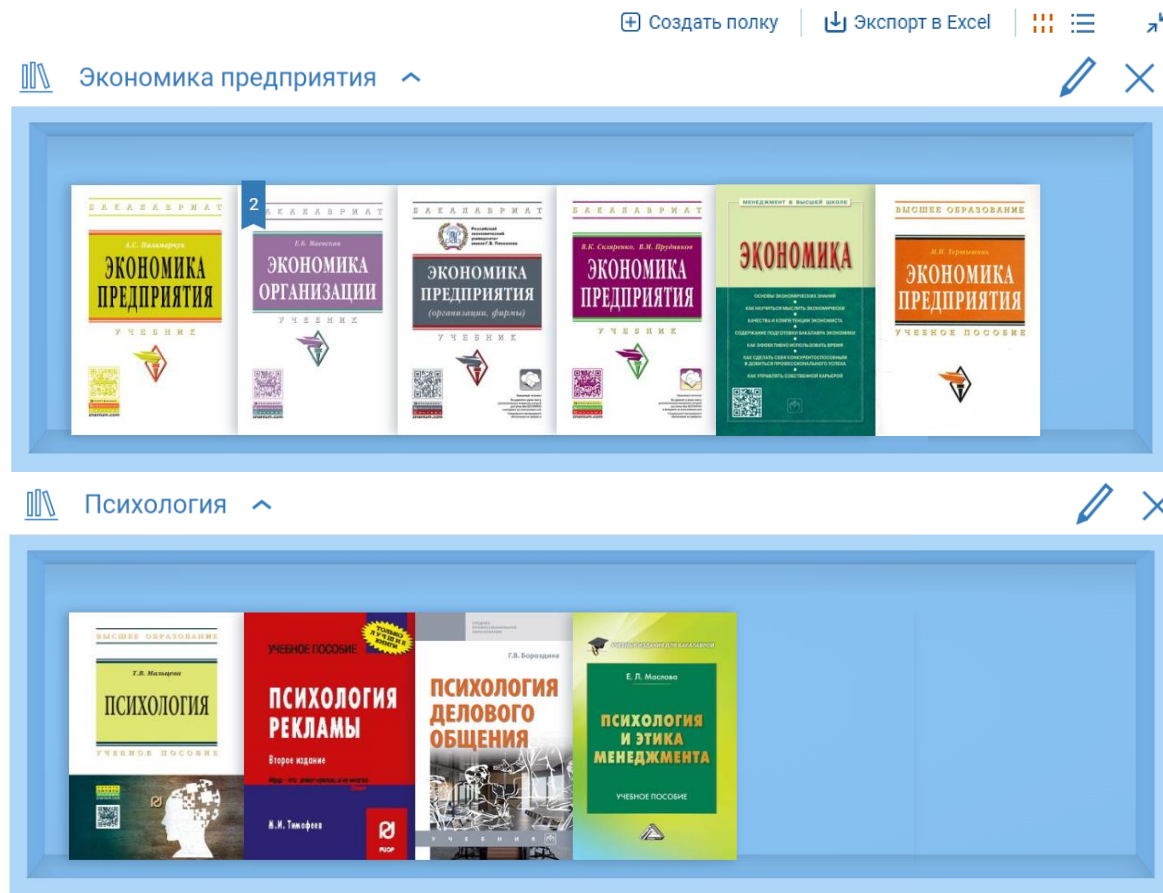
Создать полку Экспорт в Excel

Экономика предприятия

БАКАЛАВРИАТ
А.С. Паламарчук
ЭКОНОМИКА ПРЕДПРИЯТИЯ
УЧЕБНИК

2
БАКАЛАВРИАТ
Е.Б. Магомедов
ЭКОНОМИКА ОРГАНИЗАЦИИ
УЧЕБНИК

БАКАЛАВРИАТ
ЭКОНОМИКА ПРЕДПРИЯТИЯ (организации, фирмы)
УЧЕБНИК

БАКАЛАВРИАТ
В.К. Скляренко, В.М. Прудников
ЭКОНОМИКА ПРЕДПРИЯТИЯ
УЧЕБНИК

МЕНЕДЖМЕНТ В ВЫСШЕЙ ШКОЛЕ
ЭКОНОМИКА

ВЫСШЕЕ ОБРАЗОВАНИЕ
Н.Н. Терещенко
ЭКОНОМИКА ПРЕДПРИЯТИЯ
УЧЕБНОЕ ПОСОБИЕ

Психология

ВЫСШЕЕ ОБРАЗОВАНИЕ
Т.В. Мальцева
ПСИХОЛОГИЯ
УЧЕБНОЕ ПОСОБИЕ

УЧЕБНОЕ ПОСОБИЕ
ПСИХОЛОГИЯ РЕКЛАМЫ
Второе издание
Ж.И. Тимофеев

Г.В. Бороздина
ПСИХОЛОГИЯ ДЕЛОВОГО ОБЩЕНИЯ
УЧЕБНИК

Е. Л. Маслова
ПСИХОЛОГИЯ И ЭТИКА МЕНЕДЖМЕНТА
УЧЕБНОЕ ПОСОБИЕ